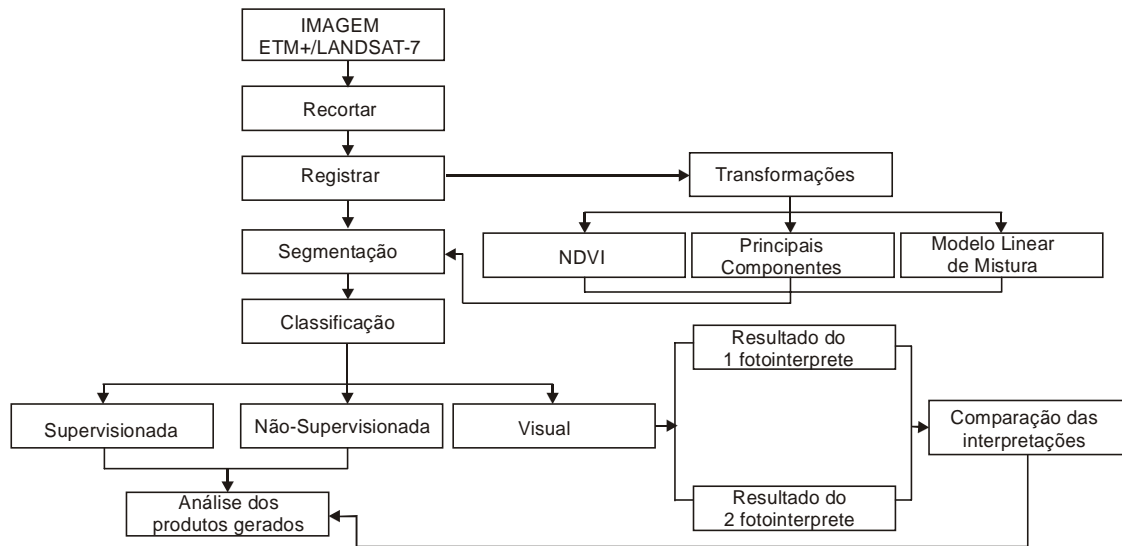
IMAGEM ETM+/LANDSAT-7

Recortar

Registrar

Transformações

NDVI

Principais Componentes

Modelo Linear de Mistura

Segmentação

Classificação

Supervisionada

Não-Supervisionada

Visual

Resultado do 1 fotointerprete

Resultado do 2 fotointerprete

Comparação das interpretações

Análise dos produtos gerados